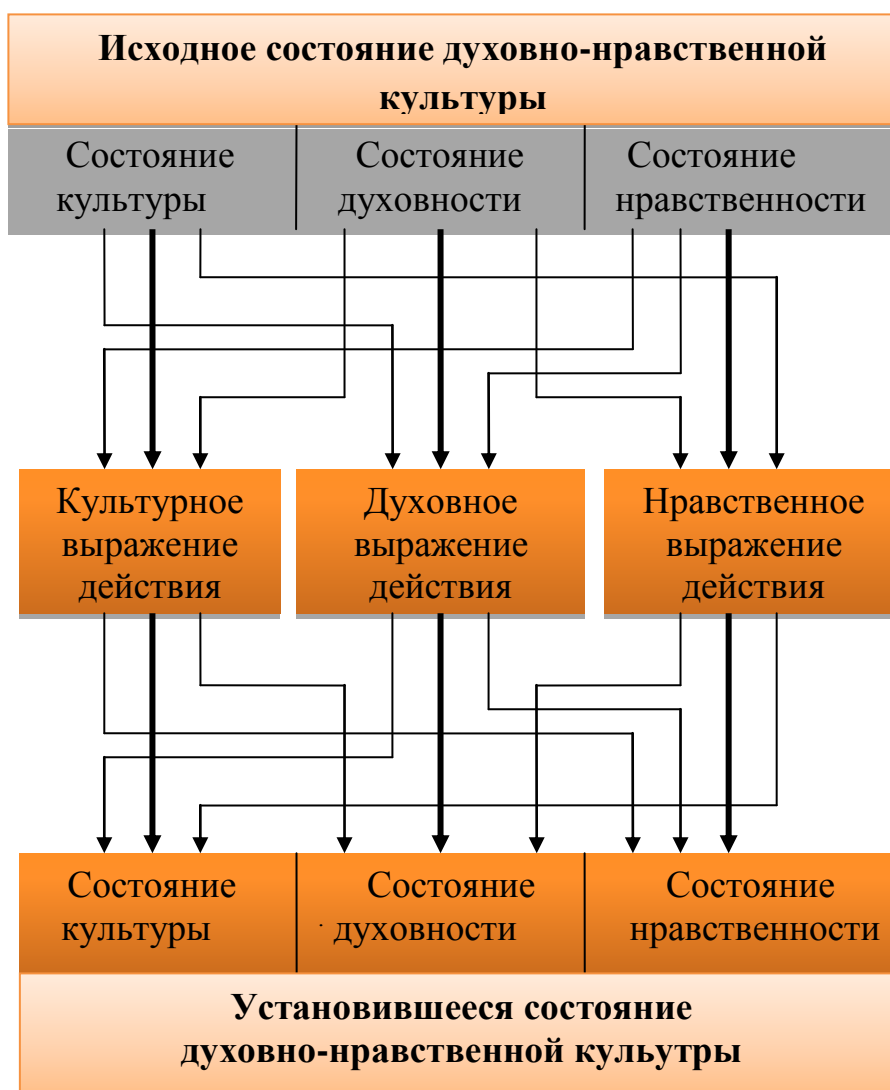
Исходное состояние духовно-нравственной культуры

Состояние культуры

Состояние духовности

Состояние нравственности

Культурное выражение действия

Духовное выражение действия

Нравственное выражение действия

Состояние культуры

Состояние духовности

Состояние нравственности

Установившееся состояние духовно-нравственной культуры